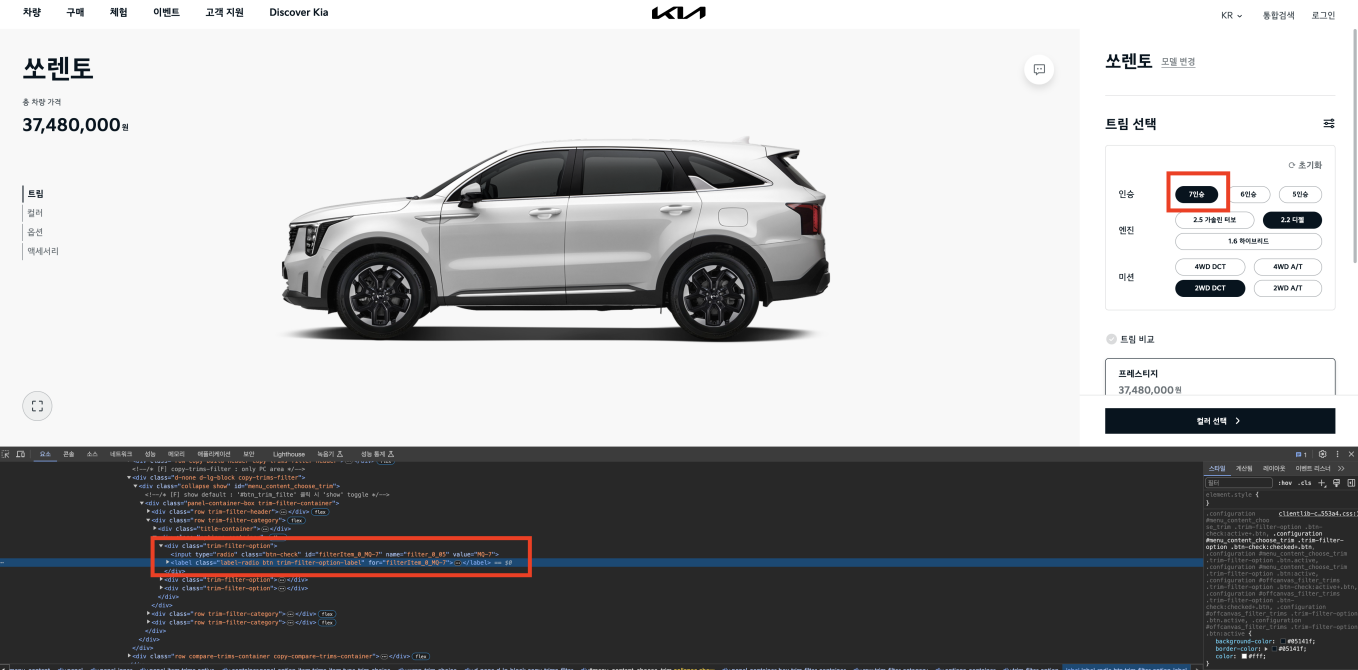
차량 구매 체험 이벤트 고객 지원 Discover Kia

KR 통합검색 로그인

쏘렌토

총 차량 가격
37,480,000원

트림
컬러
옵션
액세서리

쏘렌토 모델 변경

트림 선택

초기화

인승 7인승 6인승 5인승

엔진 2.5 가솔린 터보 2.2 디젤 1.6 하이브리드

미션 4WD DCT 4WD A/T 2WD DCT 2WD A/T

트림 비교

프레스티지
37,480,000원

컬러 선택

요소 콘솔 소스 네트워크 성능 메모리 애플리케이션 보안 Lighthouse 녹음기 성능 통계

<!--/* [F] copy-trims-filter : only PC area */-->
<div class="d-none d-lg-block copy-trims-filter">
<div class="collapse show" id="menu_content_choose_trim">
<!--/* [F] show default : '#btn_trim_filte' 클릭 시 'show' toggle */-->
<div class="panel-container-box trim-filter-container">
<div class="row trim-filter-header">⋯</div> flex
<div class="row trim-filter-category"> flex
<div class="title-container">⋯</div>
<div class="trim-filter-option">
<input type="radio" class="btn-check" id="filterItem_0_MQ-7" name="filter_0_05" value="MQ-7">
<label class="label-radio btn trim-filter-option-label" for="filterItem_0_MQ-7">⋯</label> == $0
</div>
<div class="trim-filter-option">⋯</div>
<div class="trim-filter-option">⋯</div>
</div>
</div>
<div class="row trim-filter-category">⋯</div> flex
<div class="row trim-filter-category">⋯</div> flex
</div>
</div>
</div>
<div class="row compare-trims-container copy-compare-trims-container">⋯</div> flex

스타일 계산됨 레이아웃 이벤트 리스너
필터 :hov .cls
element.style {
}
.configuration clientlib-c…553a4.css:1
#menu_content_choose_trim .trim-filter-option .btn-check:active+.btn, .configuration #menu_content_choose_trim .trim-filter-option .btn-check:checked+.btn, .configuration #menu_content_choose_trim .trim-filter-option .btn.active, .configuration #menu_content_choose_trim .trim-filter-option .btn:active, .configuration #offcanvas_filter_trims .trim-filter-option .btn-check:active+.btn, .configuration #offcanvas_filter_trims .trim-filter-option .btn-check:checked+.btn, .configuration #offcanvas_filter_trims .trim-filter-option .btn.active, .configuration #offcanvas_filter_trims .trim-filter-option .btn:active {
background-color: #05141f;
border-color: #05141f;
color: #fff;